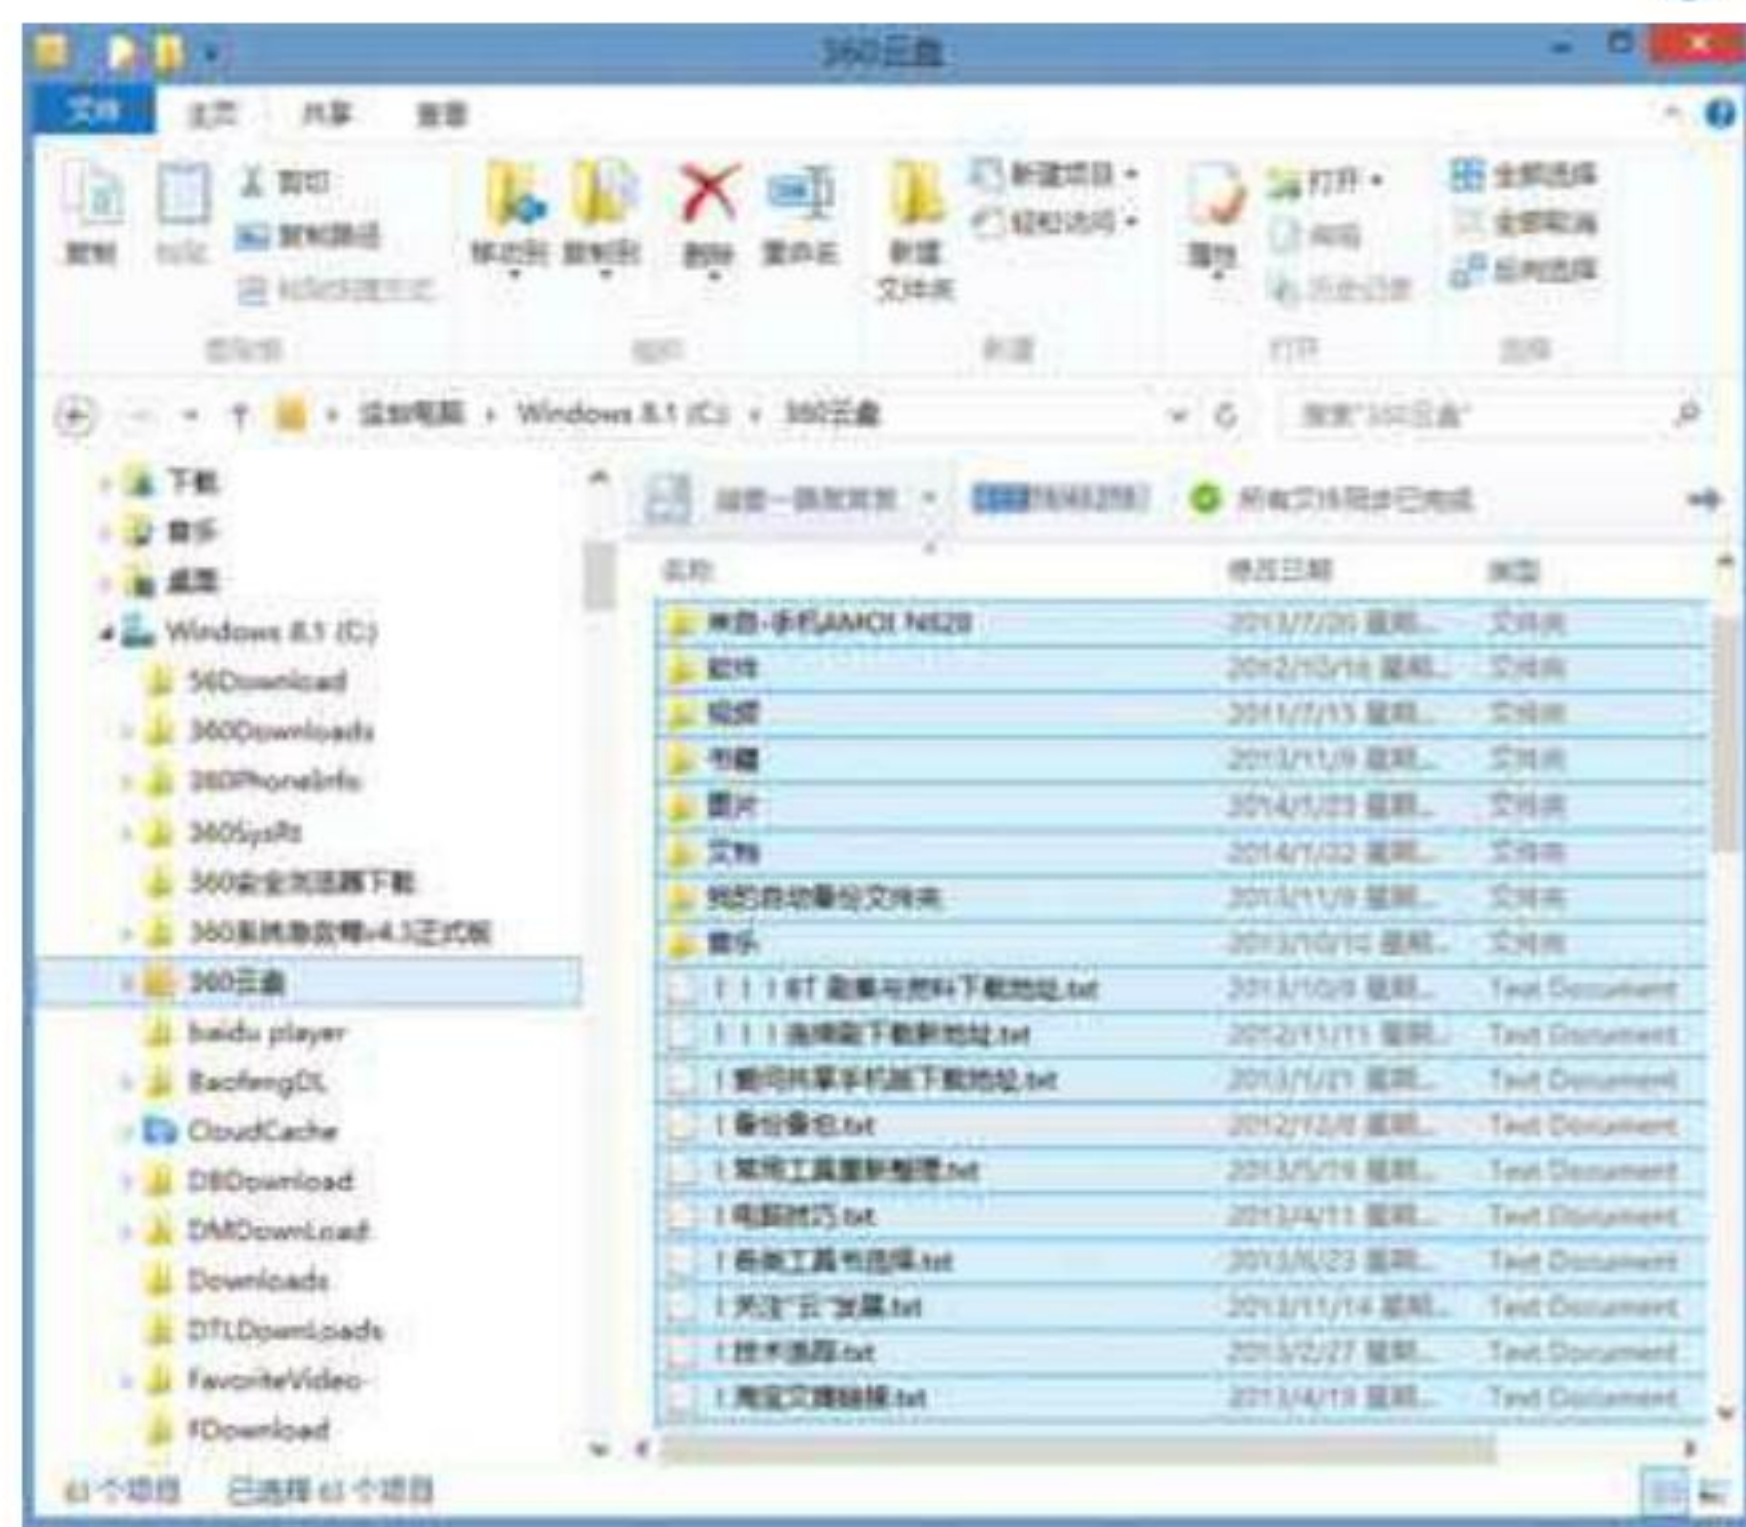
360云盘

文件 主页 共享 查看

复制 粘贴 剪切 复制路径 粘贴快捷方式 移动到 复制到 删除 重命名 新建文件夹 新建项目 轻松访问 属性 打开 编辑 历史记录 全部选择 全部取消 反向选择

剪贴板 组织 新建 打开 选择

这台电脑 › Windows 8.1 (C:) › 360云盘

搜索"360云盘"

下载
音乐
桌面
Windows 8.1 (C:)
360Download
360Downloads
360PhoneInfo
360SysRt
360安全浏览器下载
360系统急救箱v4.3正式版
360云盘
baidu player
BaofengDL
CloudCache
DBDownload
DMDownLoad
Downloads
DTLDownLoads
FavoriteVideo
FDownload

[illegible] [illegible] 所有文件同步已完成

名称 修改日期 类型

| 名称 | 修改日期 | 类型 |
|---|---|---|
| 来自-手机AMOI N828 | 2013/7/20 星期... | 文件夹 |
| 软件 | 2012/10/16 星期... | 文件夹 |
| 视频 | 2011/7/13 星期... | 文件夹 |
| 书籍 | 2013/11/9 星期... | 文件夹 |
| 图片 | 2014/1/23 星期... | 文件夹 |
| 文档 | 2014/1/22 星期... | 文件夹 |
| 我的自动备份文件夹 | 2013/11/9 星期... | 文件夹 |
| 音乐 | 2013/10/10 星期... | 文件夹 |
| ！！！BT 最佳资料下载地址.txt | 2013/10/9 星期... | Text Document |
| ！！！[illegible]下载新地址.txt | 2012/11/11 星期... | Text Document |
| ！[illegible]共享手机版下载地址.txt | 2013/1/21 星期... | Text Document |
| ！备份备忘.txt | 2012/12/8 星期... | Text Document |
| ！常用工具重新整理.txt | 2013/5/19 星期... | Text Document |
| ！电脑技巧.txt | 2013/4/11 星期... | Text Document |
| ！各类工具书选择.txt | 2013/6/23 星期... | Text Document |
| ！关注"云"发展.txt | 2013/11/14 星期... | Text Document |
| ！技术选择.txt | 2013/2/27 星期... | Text Document |
| ！淘宝交易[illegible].txt | 2013/4/19 星期... | Text Document |

61 个项目 已选择 61 个项目